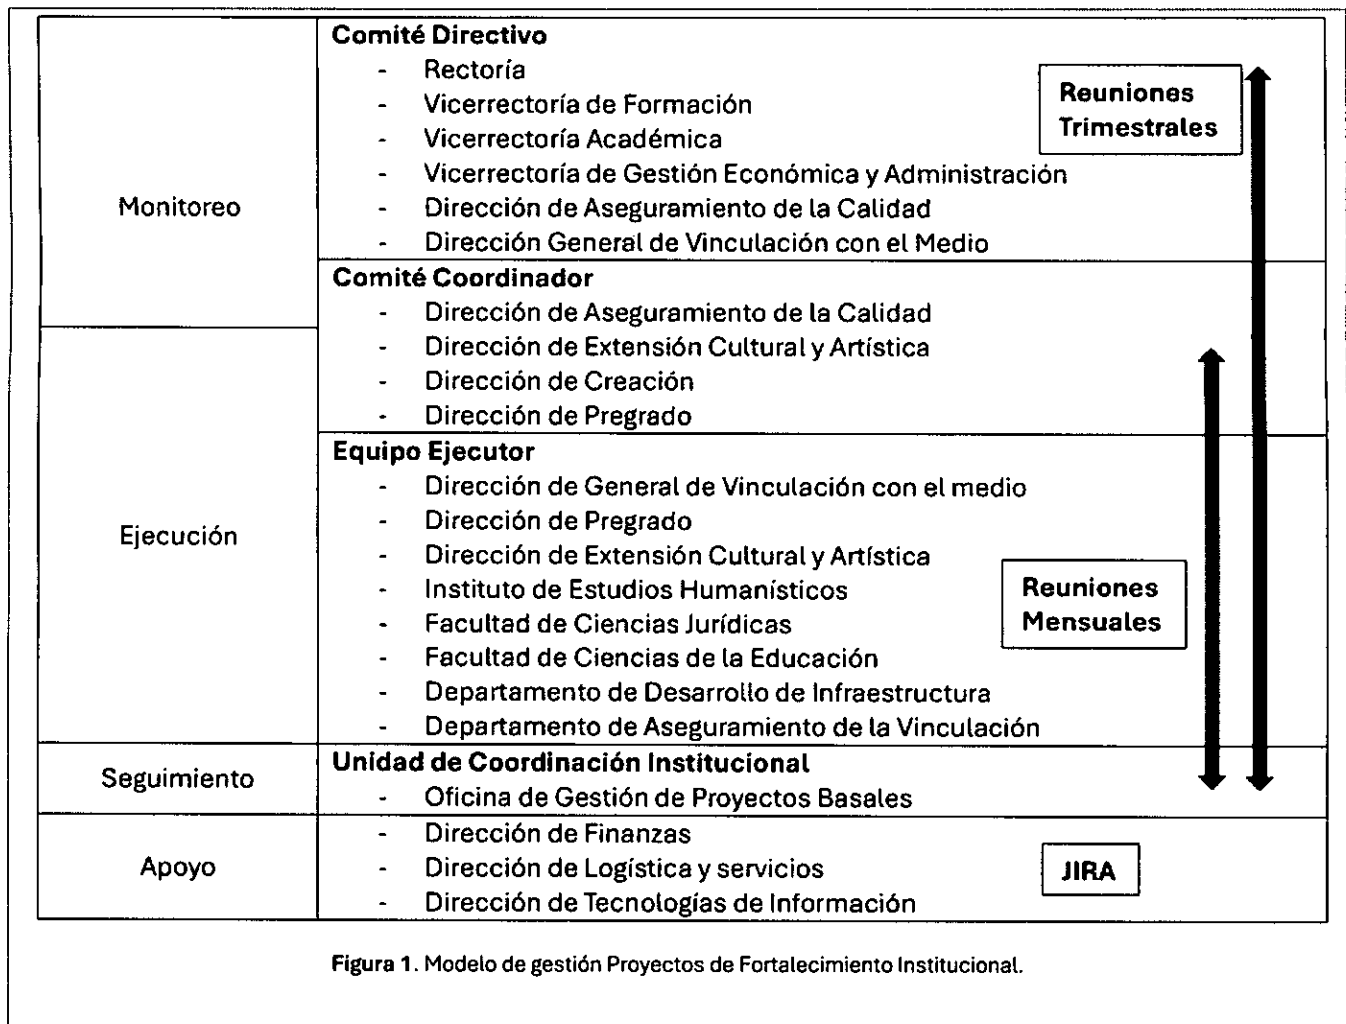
| | |
|---|---|
| Monitoreo | **Comité Directivo**<br>- Rectoría<br>- Vicerrectoría de Formación<br>- Vicerrectoría Académica<br>- Vicerrectoría de Gestión Económica y Administración<br>- Dirección de Aseguramiento de la Calidad<br>- Dirección General de Vinculación con el Medio<br>**Comité Coordinador**<br>- Dirección de Aseguramiento de la Calidad<br>- Dirección de Extensión Cultural y Artística<br>- Dirección de Creación<br>- Dirección de Pregrado |
| Ejecución | **Equipo Ejecutor**<br>- Dirección de General de Vinculación con el medio<br>- Dirección de Pregrado<br>- Dirección de Extensión Cultural y Artística<br>- Instituto de Estudios Humanísticos<br>- Facultad de Ciencias Jurídicas<br>- Facultad de Ciencias de la Educación<br>- Departamento de Desarrollo de Infraestructura<br>- Departamento de Aseguramiento de la Vinculación |
| Seguimiento | **Unidad de Coordinación Institucional**<br>- Oficina de Gestión de Proyectos Basales |
| Apoyo | - Dirección de Finanzas<br>- Dirección de Logística y servicios<br>- Dirección de Tecnologías de Información |

Reuniones Trimestrales

Reuniones Mensuales

JIRA

**Figura 1**. Modelo de gestión Proyectos de Fortalecimiento Institucional.